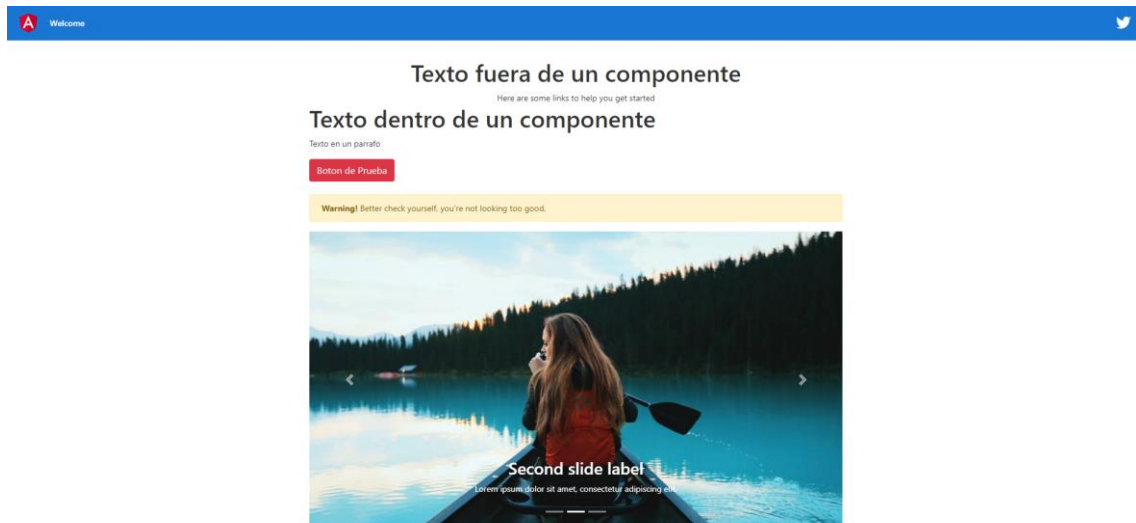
A Welcome

Texto fuera de un componente

Here are some links to help you get started

Texto dentro de un componente

Texto en un parrafo

Boton de Prueba

**Warning!** Better check yourself, you're not looking too good.

Second slide label

Lorem ipsum dolor sit amet, consectetur adipiscing elit.